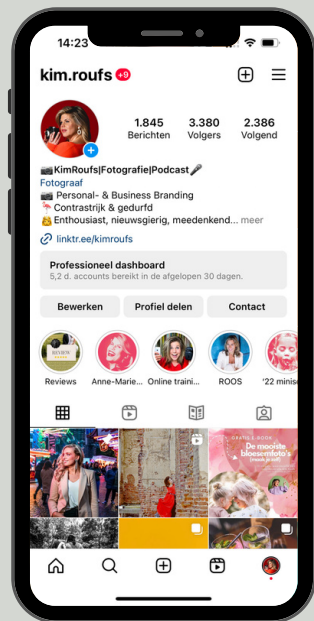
14:23

kim.roufs 9

1.845 Berichten
3.380 Volgers
2.386 Volgend

📸KimRoufs|Fotografie|Podcast🎤
Fotograaf
📷 Personal- & Business Branding
🍉 Contrastrijk & gedurfd
👸 Enthousiast, nieuwsgierig, meedenkend... meer
linktr.ee/kimroufs

Professioneel dashboard
5,2 d. accounts bereikt in de afgelopen 30 dagen.

Bewerken
Profiel delen
Contact

REVIEW
Reviews
Anne-Marie...
Online traini...
ROOS
'22 minis

GRATIS E-BOOK
De mooiste bloesemfoto's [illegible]